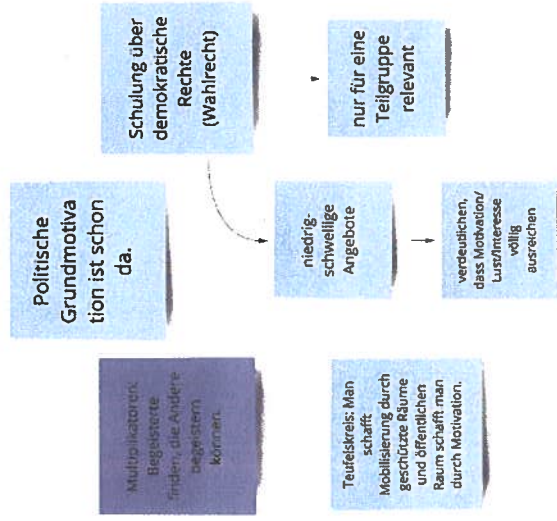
Schulung über demokratische Rechte (Wahlrecht)

nur für eine Teilgruppe relevant

Politische Grundmotivation ist schon da.

niedrigschwellige Angebote

verdeutlichen, dass Motivation/ Lust/Interesse völlig ausreichen

Multiplikatoren: Begeisterte finden, die Andere begeistern können.

Teufelskreis: Man schafft Mobilisierung durch geschützte Räume und öffentlichen Raum schafft man durch Motivation.